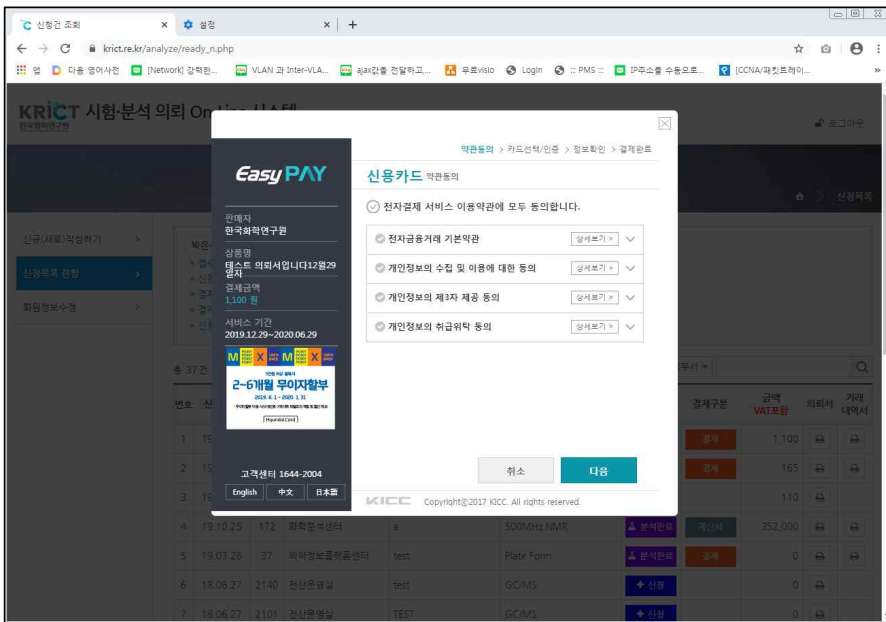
신청건 조회 ×
설정 ×
+
← → C krict.re.kr/analyze/ready_n.php
앱 다음 영어사전 [Network] 강력한... VLAN 과 Inter-VLA... ajax값을 전달하고... 무료visio Login :: PMS :: IP주소를 수동으로... [CCNA/패킷트레이...
KRICT 시험·분석 의뢰 On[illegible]
한국화학연구원
로그아웃
신규(새로)작성하기
신청목록 현황
회원정보수정
총 37건
번호
1 19
2 19
3 16
4 19.10.25 172 화학분석센터 a 500MHz NMR 분석완료 계산서 352,000
5 19.03.26 37 화학정보플랫폼센터 test Plate Form 분석완료 0
6 18.06.27 2140 전산운영실 test GC/MS 신청 0
7 18.06.27 2101 전산운영실 TEST GC/MS 신청 0
결제구분
금액 VAT포함
의뢰서
거래내역서
결제 1,100
결제 165
110

EasyPAY
판매자
한국화학연구원
상품명
테스트 의뢰서입니다12월29일자
결제금액
1,100 원
서비스 기간
2019.12.29~2020.06.29
2~6개월 무이자할부
고객센터 1644-2004
English 中文 日本語

약관동의 > 카드선택/인증 > 정보확인 > 결제완료
신용카드 약관동의
전자결제 서비스 이용약관에 모두 동의합니다.
전자금융거래 기본약관 상세보기 >
개인정보의 수집 및 이용에 대한 동의 상세보기 >
개인정보의 제3자 제공 동의 상세보기 >
개인정보의 취급위탁 동의 상세보기 >
취소
다음
KICC Copyright@2017 KICC. All rights reserved.